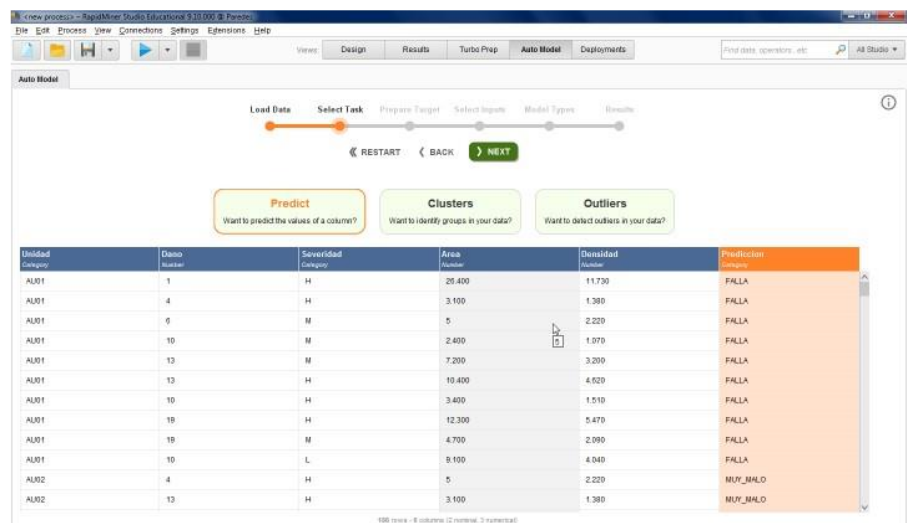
<new process> – RapidMiner Studio Educational 9.10.000 @ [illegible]

File Edit Process View Connections Settings Extensions Help

Views: Design Results Turbo Prep Auto Model Deployments

Find data, operators...etc All Studio

Auto Model

Load Data Select Task Prepare Target Select Inputs Model Types Results

« RESTART ‹ BACK › NEXT

Predict
Want to predict the values of a column?

Clusters
Want to identify groups in your data?

Outliers
Want to detect outliers in your data?

| Unidad Category | Dano Number | Severidad Category | Area Number | Densidad Number | Prediccion Category |
|---|---|---|---|---|---|
| AU01 | 1 | H | 26.400 | 11.730 | FALLA |
| AU01 | 4 | H | 3.100 | 1.380 | FALLA |
| AU01 | 6 | M | 5 | 2.220 | FALLA |
| AU01 | 10 | M | 2.400 | 1.070 | FALLA |
| AU01 | 13 | M | 7.200 | 3.200 | FALLA |
| AU01 | 13 | H | 10.400 | 4.620 | FALLA |
| AU01 | 10 | H | 3.400 | 1.510 | FALLA |
| AU01 | 19 | H | 12.300 | 5.470 | FALLA |
| AU01 | 19 | M | 4.700 | 2.090 | FALLA |
| AU01 | 10 | L | 9.100 | 4.040 | FALLA |
| AU02 | 4 | H | 5 | 2.220 | MUY_MALO |
| AU02 | 13 | H | 3.100 | 1.380 | MUY_MALO |

186 rows · 6 columns (2 nominal, 3 numerical)